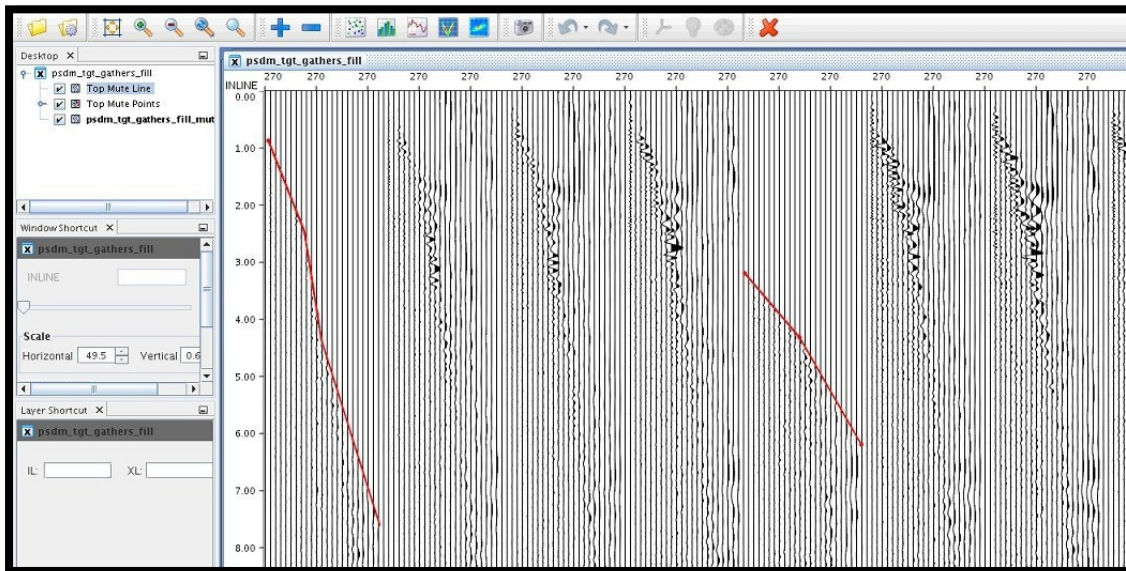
Desktop ✕
psdm_tgt_gathers_fill
Top Mute Line
Top Mute Points
psdm_tgt_gathers_fill_mut

Window Shortcut ✕
psdm_tgt_gathers_fill
INLINE
Scale
Horizontal 49.5
Vertical 0.6

Layer Shortcut ✕
psdm_tgt_gathers_fill
IL:
XL:

psdm_tgt_gathers_fill
INLINE
270 270 270 270 270 270 270 270 270 270 270 270 270 270 270 270 270
0.00
1.00
2.00
3.00
4.00
5.00
6.00
7.00
8.00